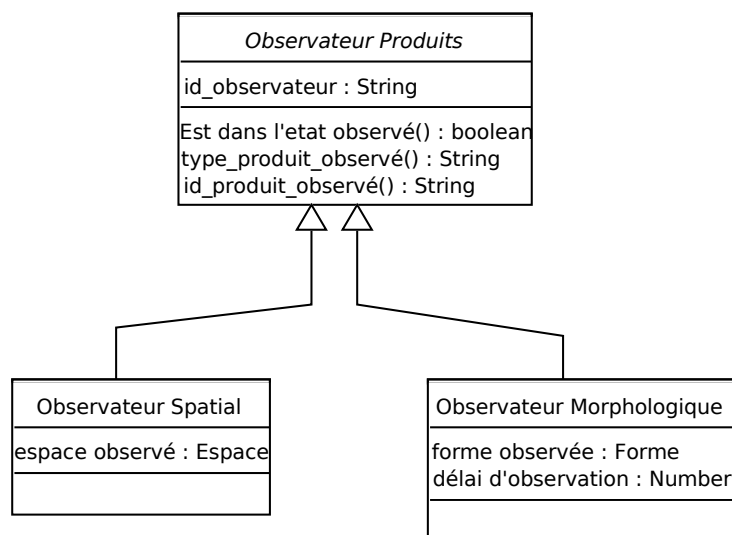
Observateur Produits

id_observateur : String

Est dans l'etat observé() : boolean
type_produit_observé() : String
id_produit_observé() : String

Observateur Spatial

espace observé : Espace

Observateur Morphologique

forme observée : Forme
délai d'observation : Number